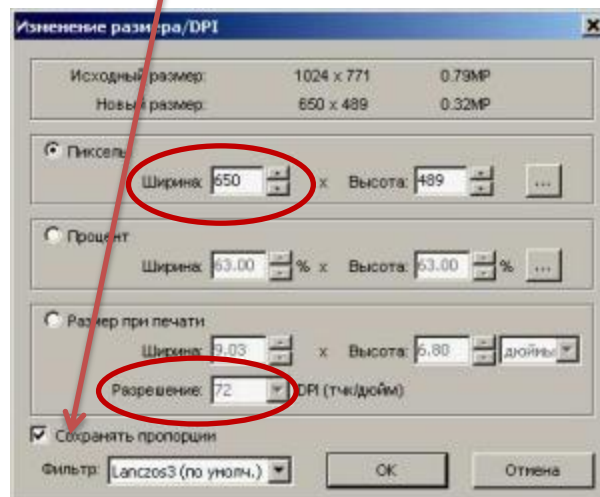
Изменение размера/DPI

Исходный размер: 1024 x 771 0.79MP
Новый размер: 650 x 489 0.32MP

Пиксели
Ширина: 650 x Высота: 489 ...

Процент
Ширина: 63.00 % x Высота: 63.00 % ...

Размер при печати
Ширина: 9.03 x Высота: 6.80 дюймы
Разрешение: 72 DPI (тчк/дюйм)

Сохранять пропорции

Фильтр: Lanczos3 (по умолч.) OK Отмена